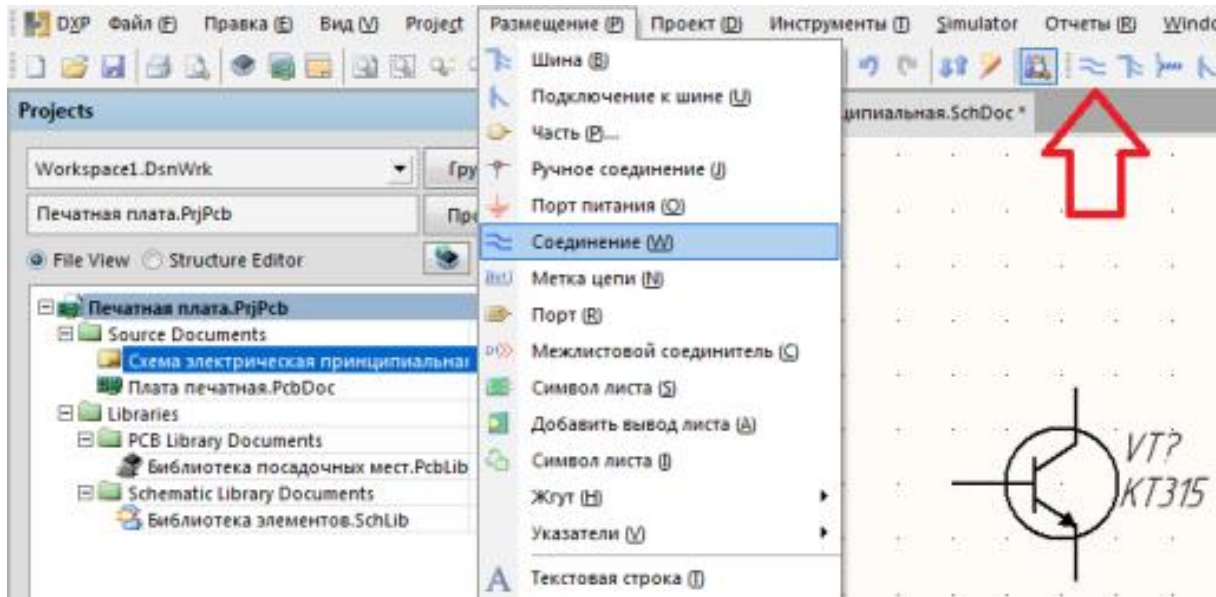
DXP Файл (F) Правка (E) Вид (V) Project Размещение (P) Проект (D) Инструменты (T) Simulator Отчеты (R) Windo

Projects

Workspace1.DsnWrk Гру

Печатная плата.PrjPcb Про

File View Structure Editor

Печатная плата.PrjPcb
Source Documents
Схема электрическая принципиальная
Плата печатная.PcbDoc
Libraries
PCB Library Documents
Библиотека посадочных мест.PcbLib
Schematic Library Documents
Библиотека элементов.SchLib

Шина (B)
Подключение к шине (U)
Часть (P)...
Ручное соединение (J)
Порт питания (O)
Соединение (W)
Метка цепи (N)
Порт (R)
Межлистовой соединитель (C)
Символ листа (S)
Добавить вывод листа (A)
Символ листа (I)
Жгут (H)
Указатели (V)
Текстовая строка (T)

ципиальная.SchDoc *

VT?
KT315